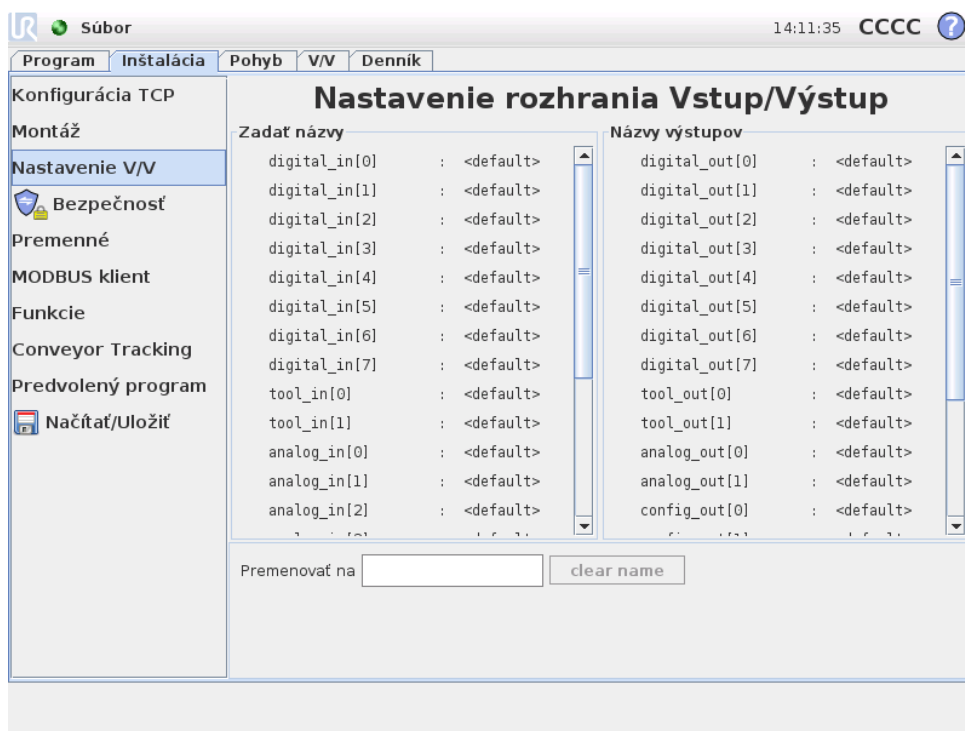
Súbor

14:11:35 CCCC

Program | Inštalácia | Pohyb | V/V | Denník

Konfigurácia TCP
Montáž
Nastavenie V/V
Bezpečnosť
Premenné
MODBUS klient
Funkcie
Conveyor Tracking
Predvolený program
Načítať/Uložiť

Nastavenie rozhrania Vstup/Výstup

Zadať názvy

| | | |
|---|---|---|
| digital_in[0] | : | <default> |
| digital_in[1] | : | <default> |
| digital_in[2] | : | <default> |
| digital_in[3] | : | <default> |
| digital_in[4] | : | <default> |
| digital_in[5] | : | <default> |
| digital_in[6] | : | <default> |
| digital_in[7] | : | <default> |
| tool_in[0] | : | <default> |
| tool_in[1] | : | <default> |
| analog_in[0] | : | <default> |
| analog_in[1] | : | <default> |
| analog_in[2] | : | <default> |
| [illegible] | | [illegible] |

Názvy výstupov

| | | |
|---|---|---|
| digital_out[0] | : | <default> |
| digital_out[1] | : | <default> |
| digital_out[2] | : | <default> |
| digital_out[3] | : | <default> |
| digital_out[4] | : | <default> |
| digital_out[5] | : | <default> |
| digital_out[6] | : | <default> |
| digital_out[7] | : | <default> |
| tool_out[0] | : | <default> |
| tool_out[1] | : | <default> |
| analog_out[0] | : | <default> |
| analog_out[1] | : | <default> |
| config_out[0] | : | <default> |
| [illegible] | | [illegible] |

Premenovať na

clear name